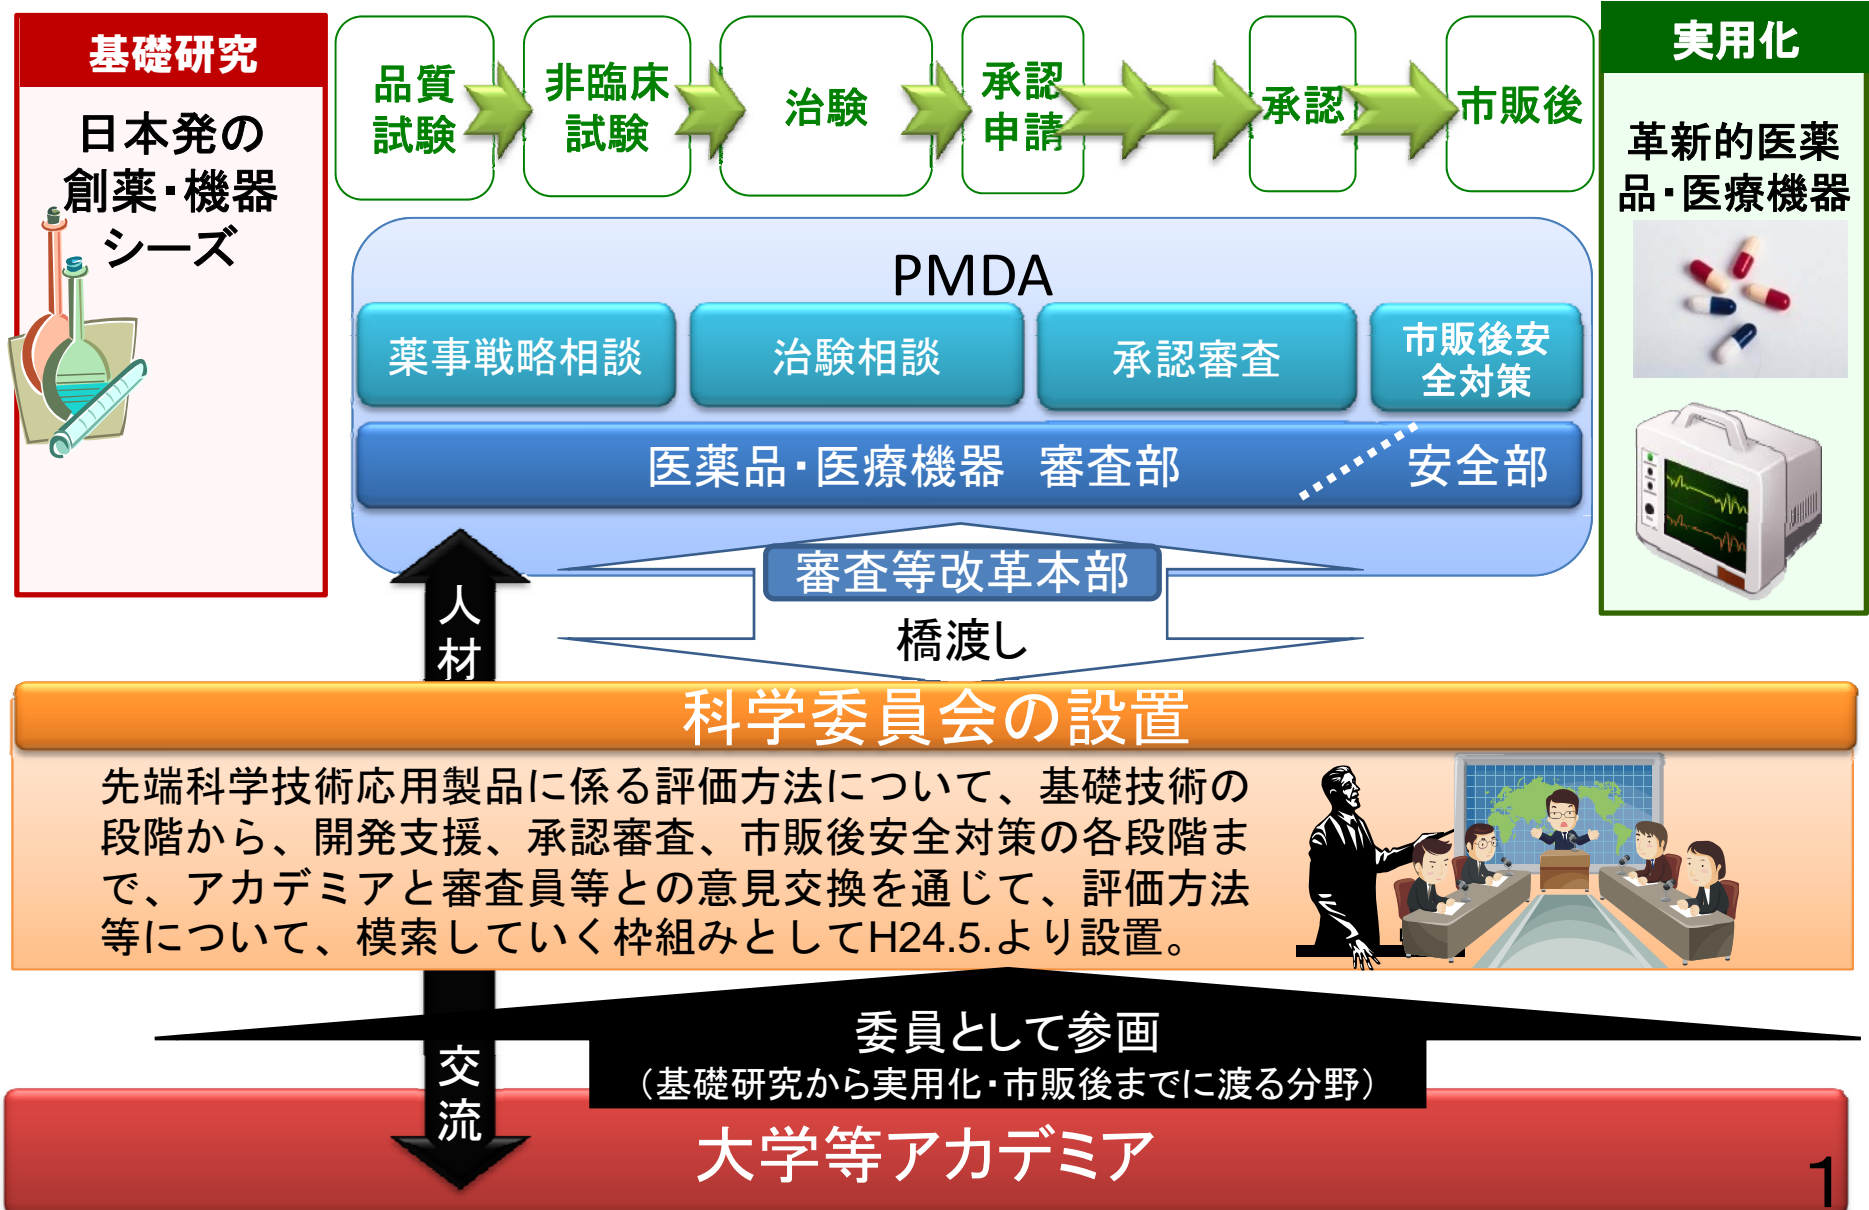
基礎研究

日本発の創薬・機器シーズ

品質試験

非臨床試験

治験

承認申請

承認

市販後

実用化

革新的医薬品・医療機器

PMDA

薬事戦略相談

治験相談

承認審査

市販後安全対策

医薬品・医療機器　審査部

安全部

審査等改革本部

橋渡し

人材

科学委員会の設置

先端科学技術応用製品に係る評価方法について、基礎技術の段階から、開発支援、承認審査、市販後安全対策の各段階まで、アカデミアと審査員等との意見交換を通じて、評価方法等について、模索していく枠組みとしてH24.5.より設置。

委員として参画
（基礎研究から実用化・市販後までに渡る分野）

交流

大学等アカデミア

1